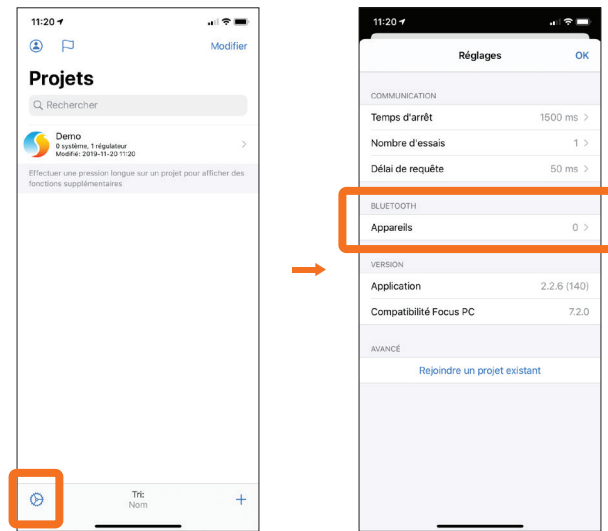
11:20

Modifier

Projets

Rechercher

Demo
0 système, 1 régulateur
Modifié: 2019-11-20 11:20

Effectuer une pression longue sur un projet pour afficher des fonctions supplémentaires

Tri:
Nom

+

11:20

Réglages

OK

COMMUNICATION

Temps d'arrêt 1500 ms

Nombre d'essais 1

Délai de requête 50 ms

BLUETOOTH

Appareils 0

VERSION

Application 2.2.6 (140)

Compatibilité Focus PC 7.2.0

AVANCÉ

Rejoindre un projet existant